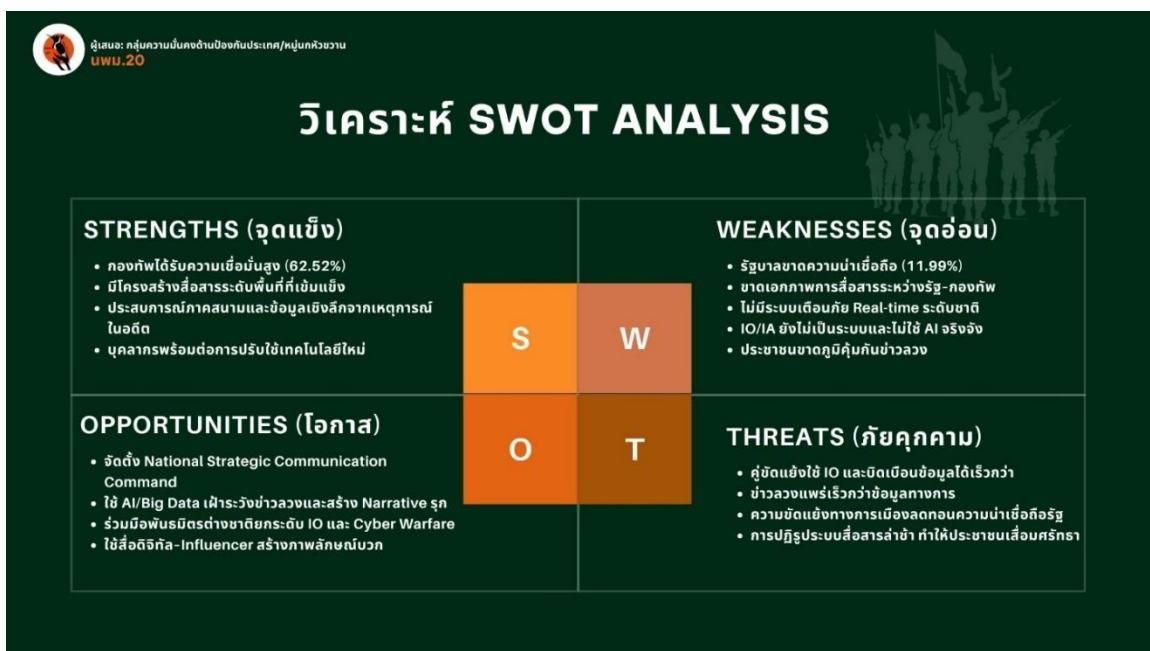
ผู้เสนอ: กลุ่มความมั่นคงด้านป้องกันประเทศ/หนุ่มหัวขวาน
นพม.20

วิเคราะห์ SWOT ANALYSIS

STRENGTHS (จุดแข็ง)
• กองทัพได้รับความเชื่อมั่นสูง (62.52%)
• มีโครงสร้างสื่อสารระดับพื้นที่ที่เข้มแข็ง
• ประสบการณ์ภาคสนามและข้อมูลเชิงลึกจากเหตุการณ์ในอดีต
• บุคลากรพร้อมต่อการปรับใช้เทคโนโลยีใหม่

WEAKNESSES (จุดอ่อน)
• รัฐบาลขาดความน่าเชื่อถือ (11.99%)
• ขาดเอกภาพการสื่อสารระหว่างรัฐ-กองทัพ
• ไม่มีระบบเตือนภัย Real-time ระดับชาติ
• IO/IA ยังไม่เป็นระบบและไม่ใช้ AI จริงจัง
• ประชาชนขาดภูมิคุ้มกันข่าวลวง

S
W
O
T

OPPORTUNITIES (โอกาส)
• จัดตั้ง National Strategic Communication Command
• ใช้ AI/Big Data เฝ้าระวังข่าวลวงและสร้าง Narrative รุก
• ร่วมมือพันธมิตรต่างชาติยกระดับ IO และ Cyber Warfare
• ใช้สื่อดิจิทัล-Influencer สร้างภาพลักษณ์บวก

THREATS (ภัยคุกคาม)
• คู่ขัดแย้งใช้ IO และบิดเบือนข้อมูลได้เร็วกว่า
• ข่าวลวงแพร่เร็วกว่าข้อมูลทางการ
• ความขัดแย้งทางการเมืองลดทอนความน่าเชื่อถือรัฐ
• การปฏิรูประบบสื่อสารล่าช้า ทำให้ประชาชนเสื่อมศรัทธา